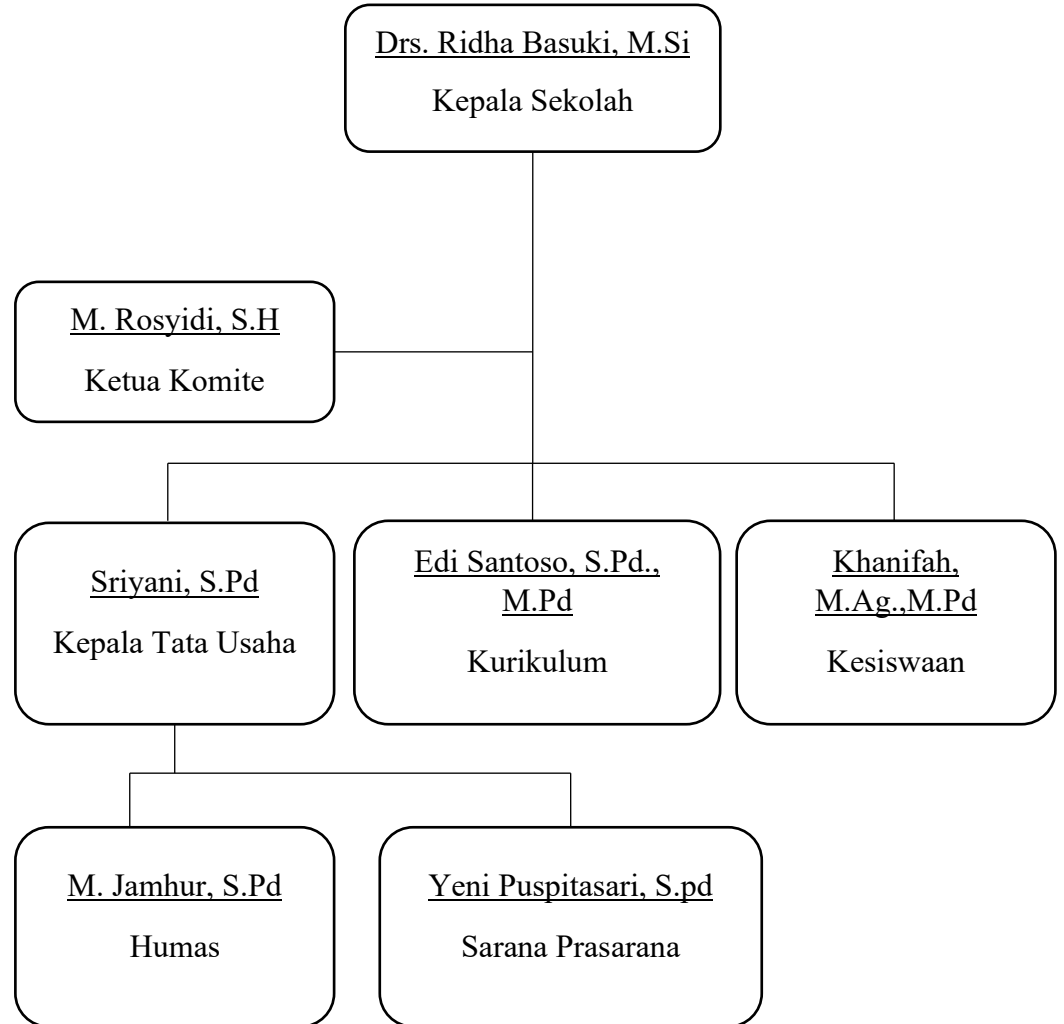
Drs. Ridha Basuki, M.Si
Kepala Sekolah

M. Rosyidi, S.H
Ketua Komite

Sriyani, S.Pd
Kepala Tata Usaha

Edi Santoso, S.Pd., M.Pd
Kurikulum

Khanifah, M.Ag.,M.Pd
Kesiswaan

M. Jamhur, S.Pd
Humas

Yeni Puspitasari, S.pd
Sarana Prasarana